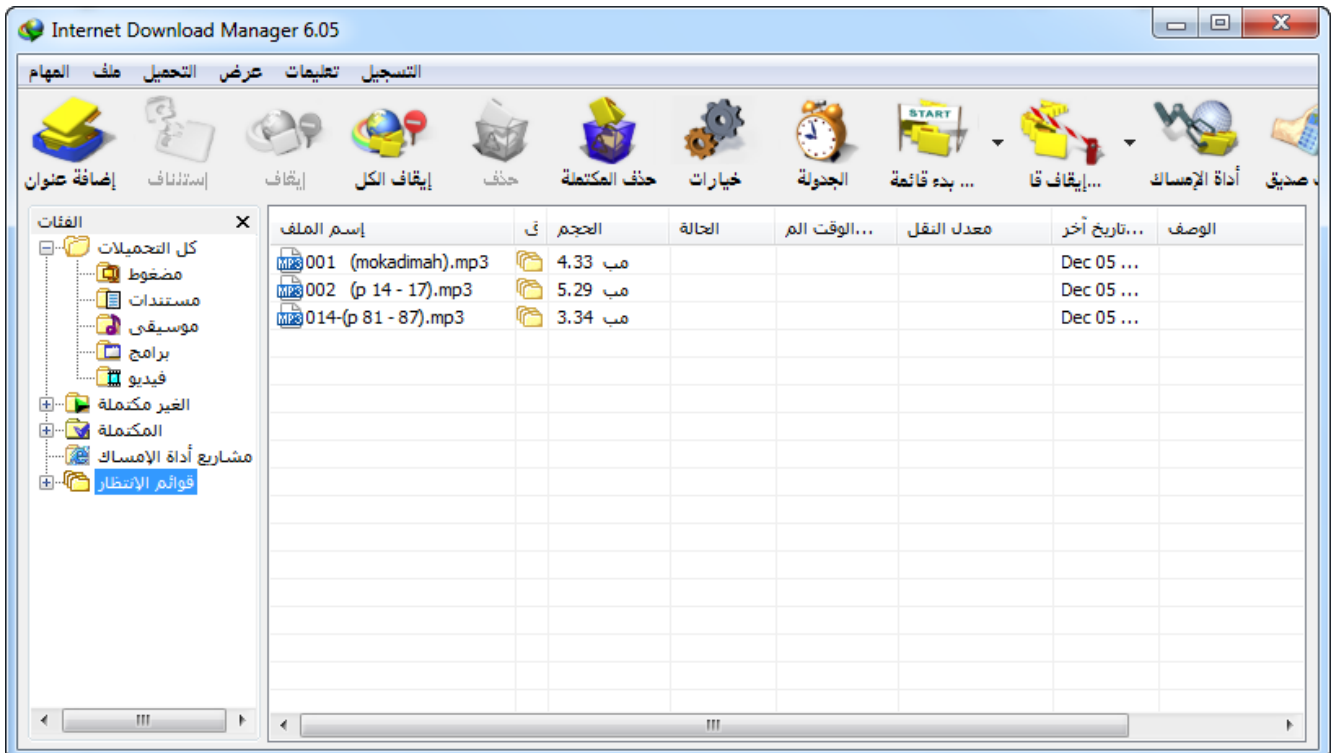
Internet Download Manager 6.05

المهام ملف التحميل عرض تعليمات التسجيل

إضافة عنوان | استئناف | إيقاف | إيقاف الكل | حذف | حذف المكتملة | خيارات | الجدولة | ... بدء قائمة | ...إيقاف قا | أداة الإمساك | صديق

الفئات ×
كل التحميلات
مضغوط
مستندات
موسيقى
برامج
فيديو
الغير مكتملة
المكتملة
مشاريع أداة الإمساك
قوائم الإنتظار

| إسم الملف | ق | الحجم | الحالة | ...الوقت الم | معدل النقل | ...تاريخ آخر | الوصف |
|---|---|---|---|---|---|---|---|
| 001 (mokadimah).mp3 | | 4.33 مب | | | | Dec 05 ... | |
| 002 (p 14 - 17).mp3 | | 5.29 مب | | | | Dec 05 ... | |
| 014-(p 81 - 87).mp3 | | 3.34 مب | | | | Dec 05 ... | |

III
III